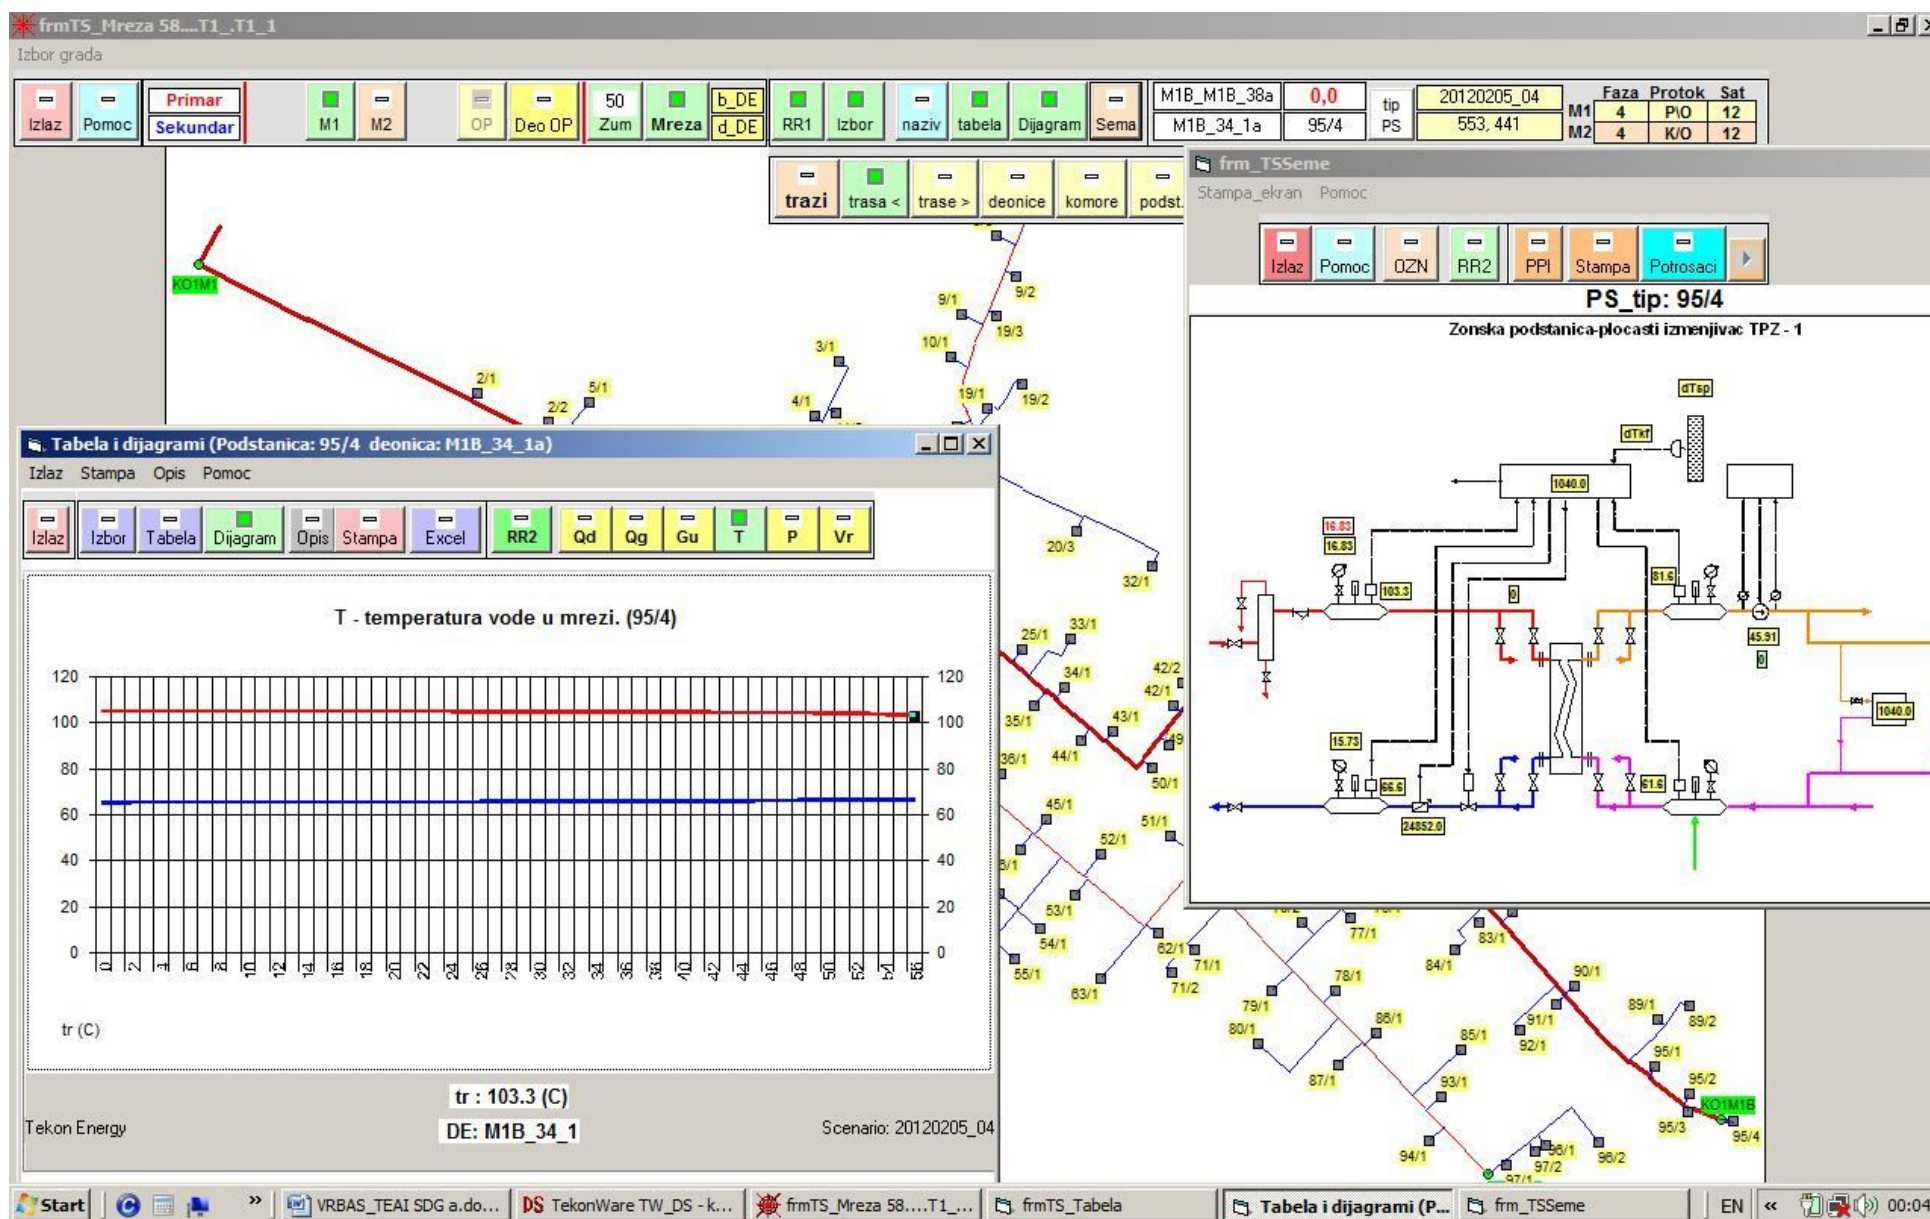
frmTS_Mreza 58....T1_.T1_1
Izbor grada

Izlaz Pomoc Primar Sekundar M1 M2 OP Deo OP 50 Zum Mreza b_DE d_DE RR1 Izbor naziv tabela Dijagram Sema

M1B_M1B_38a 0,0 tip 20120205_04
M1B_34_1a 95/4 PS 553, 441

| | Faza | Protok | Sat |
|---|---|---|---|
| M1 | 4 | P\O | 12 |
| M2 | 4 | K/O | 12 |

trazi trasa < trase > deonice komore podst.

KO1M1
2/1 2/2 5/1 3/1 4/1 9/1 9/2 10/1 19/3 19/1 19/2 20/3 32/1 25/1 33/1 34/1 42/2 42/1 35/1 43/1 36/1 44/1 49 50/1 45/1 51/1 52/1 53/1 54/1 55/1 62/1 71/1 71/2 63/1 77/1 78/1 79/1 80/1 83/1 84/1 86/1 87/1 85/1 90/1 91/1 92/1 89/1 89/2 95/1 95/2 KO1M1B 95/3 95/4 93/1 94/1 96/1 96/2 97/1 97/2

Tabela i dijagrami (Podstanica: 95/4 deonica: M1B_34_1a)
Izlaz Stampa Opis Pomoc

Izlaz Izbor Tabela Dijagram Opis Stampa Excel RR2 Qd Qg Gu T P Vr

T - temperatura vode u mrezi. (95/4)

120 100 80 60 40 20 0
0 2 4 6 8 10 12 14 16 18 20 22 24 26 28 30 32 34 36 38 40 42 44 46 48 50 52 54 56

tr (C)

tr : 103.3 (C)
DE: M1B_34_1

Tekon Energy
Scenario: 20120205_04

frm_TSSeme
Stampa_ekran Pomoc

Izlaz Pomoc OZN RR2 PPI Stampa Potrosaci

PS_tip: 95/4
Zonska podstanica-plocasti izmenjivac TPZ - 1

dTsp dTkf 1040.0 16.83 16.83 103.3 0 81.6 45.91 0 1040.0 15.73 66.6 24852.0 61.6

Start VRBAS_TEAI SDG a.do... DS TekonWare TW_DS - k... frmTS_Mreza 58....T1_... frmTS_Tabela Tabela i dijagrami (P... frm_TSSeme EN 00:04